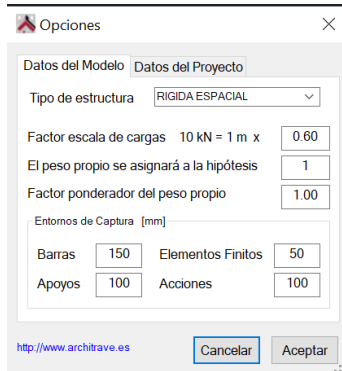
Opciones

Datos del Modelo | Datos del Proyecto

Tipo de estructura RIGIDA ESPACIAL

Factor escala de cargas 10 kN = 1 m x 0.60

El peso propio se asignará a la hipótesis 1

Factor ponderador del peso propio 1.00

Entornos de Captura [mm]

Barras 150 Elementos Finitos 50

Apoyos 100 Acciones 100

http://www.architrave.es

Cancelar Aceptar